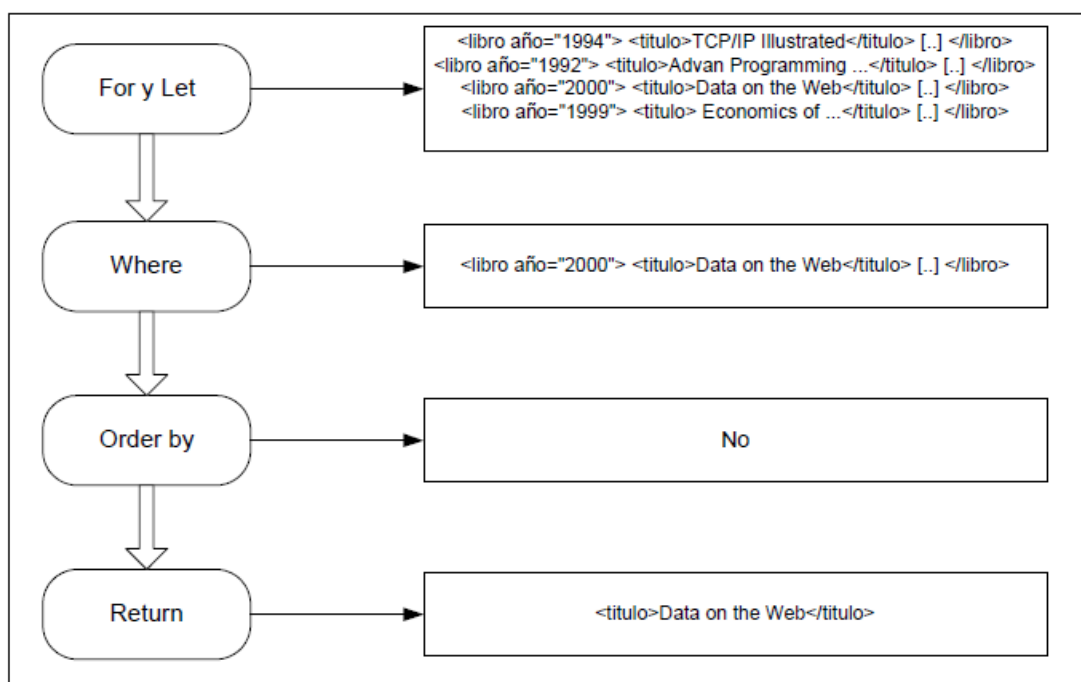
For y Let

<libro año="1994"> <titulo>TCP/IP Illustrated</titulo> [..] </libro>
<libro año="1992"> <titulo>Advan Programming ...</titulo> [..] </libro>
<libro año="2000"> <titulo>Data on the Web</titulo> [..] </libro>
<libro año="1999"> <titulo> Economics of ...</titulo> [..] </libro>

Where

<libro año="2000"> <titulo>Data on the Web</titulo> [..] </libro>

Order by

No

Return

<titulo>Data on the Web</titulo>